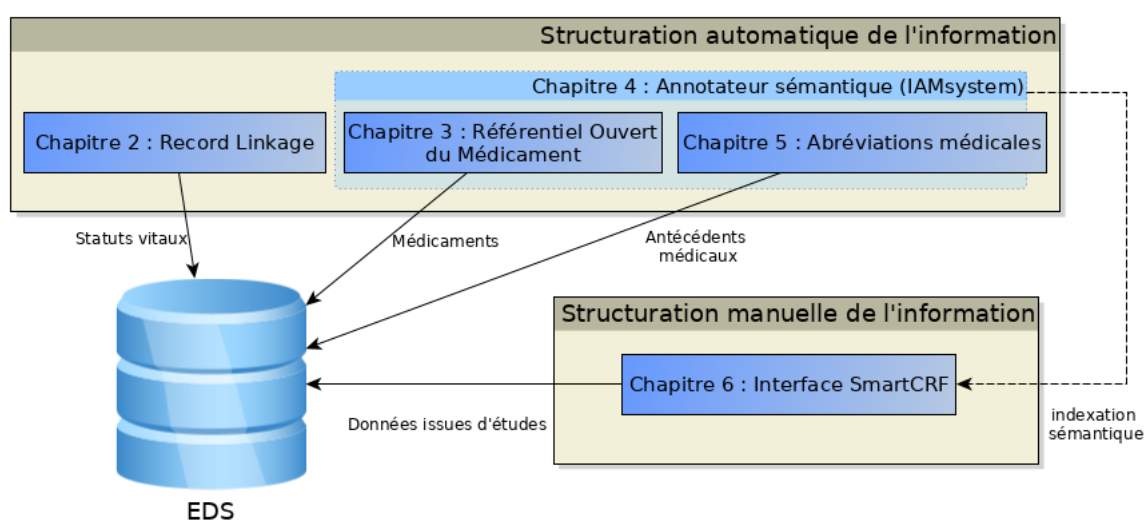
Structuration automatique de l'information

Chapitre 4 : Annotateur sémantique (IAMsystem)

Chapitre 2 : Record Linkage

Chapitre 3 : Référentiel Ouvert du Médicament

Chapitre 5 : Abréviations médicales

Statuts vitaux

Médicaments

Antécédents médicaux

Structuration manuelle de l'information

Chapitre 6 : Interface SmartCRF

Données issues d'études

indexation sémantique

EDS